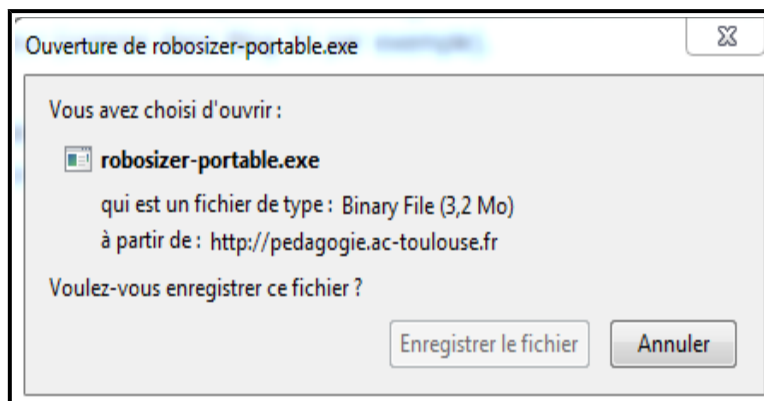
Ouverture de robosizer-portable.exe

Vous avez choisi d'ouvrir :

robosizer-portable.exe

qui est un fichier de type : Binary File (3,2 Mo)

à partir de : http://pedagogie.ac-toulouse.fr

Voulez-vous enregistrer ce fichier ?

Enregistrer le fichier

Annuler